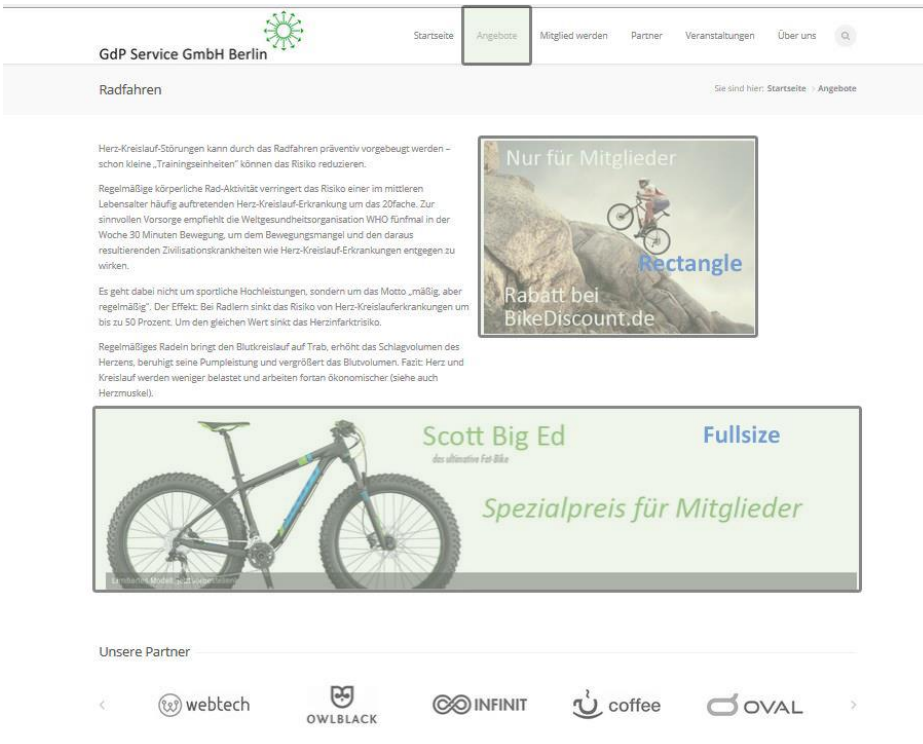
GdP Service GmbH Berlin

Startseite Angebote Mitglied werden Partner Veranstaltungen Über uns

Radfahren

Sie sind hier: Startseite › Angebote

Herz-Kreislauf-Störungen kann durch das Radfahren präventiv vorgebeugt werden – schon kleine „Trainingseinheiten" können das Risiko reduzieren.

Regelmäßige körperliche Rad-Aktivität verringert das Risiko einer im mittleren Lebensalter häufig auftretenden Herz-Kreislauf-Erkrankung um das 20fache. Zur sinnvollen Vorsorge empfiehlt die Weltgesundheitsorganisation WHO fünfmal in der Woche 30 Minuten Bewegung, um dem Bewegungsmangel und den daraus resultierenden Zivilisationskrankheiten wie Herz-Kreislauf-Erkrankungen entgegen zu wirken.

Es geht dabei nicht um sportliche Hochleistungen, sondern um das Motto „mäßig, aber regelmäßig". Der Effekt: Bei Radlern sinkt das Risiko von Herz-Kreislauferkrankungen um bis zu 50 Prozent. Um den gleichen Wert sinkt das Herzinfarktrisiko.

Regelmäßiges Radeln bringt den Blutkreislauf auf Trab, erhöht das Schlagvolumen des Herzens, beruhigt seine Pumpleistung und vergrößert das Blutvolumen. Fazit: Herz und Kreislauf werden weniger belastet und arbeiten fortan ökonomischer (siehe auch Herzmuskel).

Nur für Mitglieder

Rectangle

Rabatt bei BikeDiscount.de

Scott Big Ed

das ultimative Fat-Bike

Fullsize

Spezialpreis für Mitglieder

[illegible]

Unsere Partner

webtech OWLBLACK INFINIT coffee OVAL